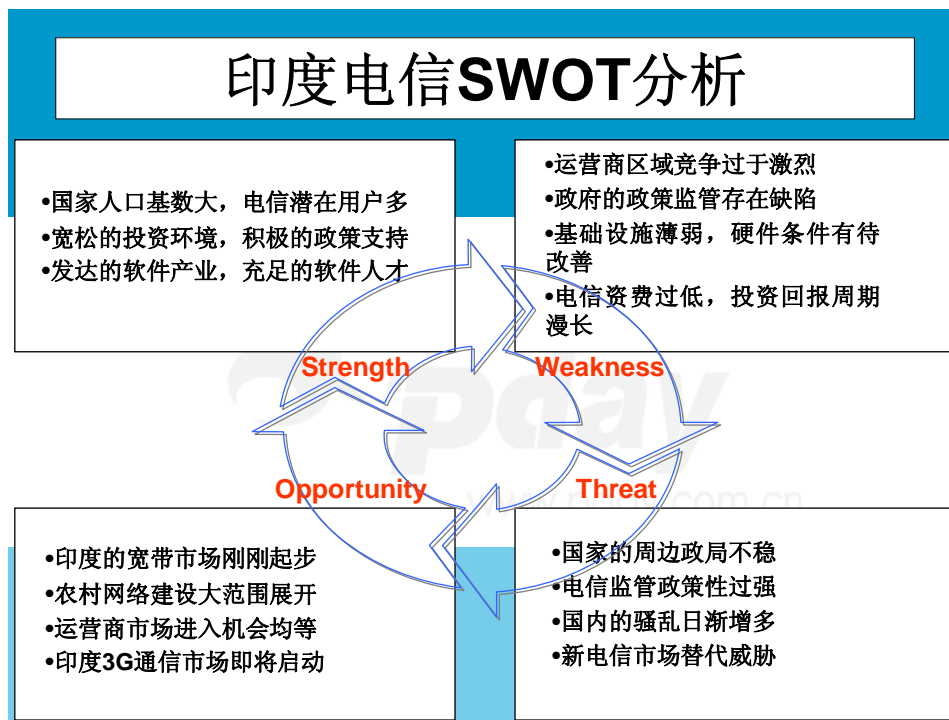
印度电信SWOT分析

•国家人口基数大，电信潜在用户多
•宽松的投资环境，积极的政策支持
•发达的软件产业，充足的软件人才

•运营商区域竞争过于激烈
•政府的政策监管存在缺陷
•基础设施薄弱，硬件条件有待改善
•电信资费过低，投资回报周期漫长

Strength

Weakness

Opportunity

Threat

•印度的宽带市场刚刚起步
•农村网络建设大范围展开
•运营商市场进入机会均等
•印度3G通信市场即将启动

•国家的周边政局不稳
•电信监管政策性过强
•国内的骚乱日渐增多
•新电信市场替代威胁